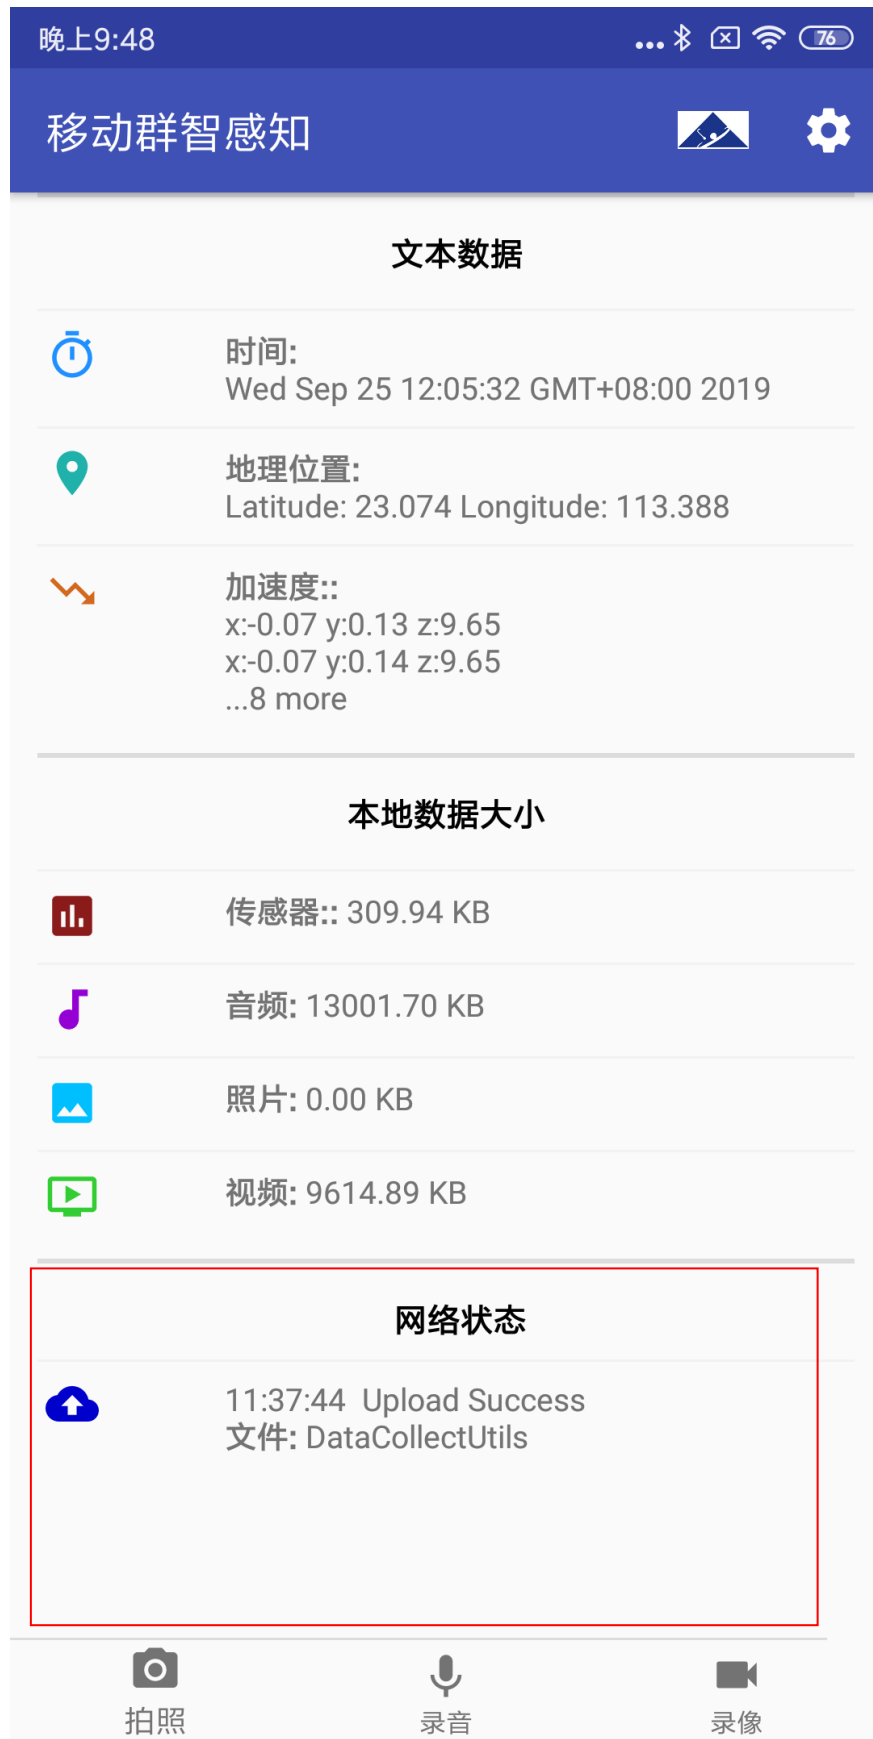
晚上9:48 76

移动群智感知

文本数据

时间:
Wed Sep 25 12:05:32 GMT+08:00 2019

地理位置:
Latitude: 23.074 Longitude: 113.388

加速度::
x:-0.07 y:0.13 z:9.65
x:-0.07 y:0.14 z:9.65
...8 more

本地数据大小

传感器:: 309.94 KB

音频: 13001.70 KB

照片: 0.00 KB

视频: 9614.89 KB

网络状态

11:37:44 Upload Success
文件: DataCollectUtils

拍照 录音 录像